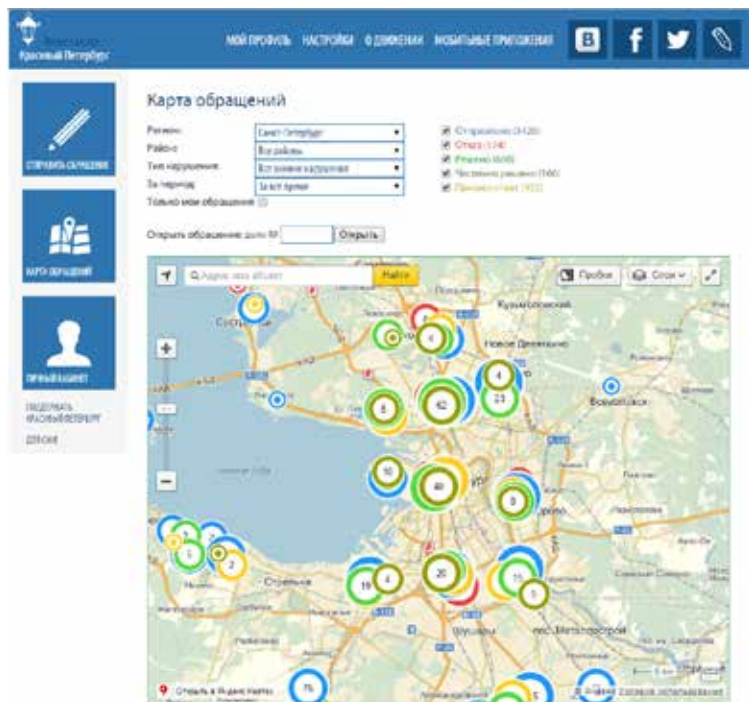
Движение Красивый Петербург

МОЙ ПРОФИЛЬ НАСТРОЙКИ О ДВИЖЕНИИ МОБИЛЬНЫЕ ПРИЛОЖЕНИЯ

ОТПРАВИТЬ ОБРАЩЕНИЕ

КАРТА ОБРАЩЕНИЙ

ЛИЧНЫЙ КАБИНЕТ

ПОДДЕРЖАТЬ КРАСИВЫЙ ПЕТЕРБУРГ

ДРУГОЕ

Карта обращений

Регион: Санкт-Петербург
Район: Все районы
Тип нарушения: Все виды нарушений
За период: За всё время
Только мои обращения

Отправлено (3428)
Отказ (124)
Решено (608)
Частично решено (166)
Получен ответ (953)

Открыть обращение: ID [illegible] Открыть

Адрес или объект Найти

Пробки Слои

Кузьмоловский
Сестрорецк
Новое Девяткино
Всеволожск
Стрельна
Пушкин
пос. Металлострой

4 62 23 6 4 10 40 8 5 2 20 15 19 4 5 75 5

Открыть в Яндекс.Картах
© Яндекс Условия использования